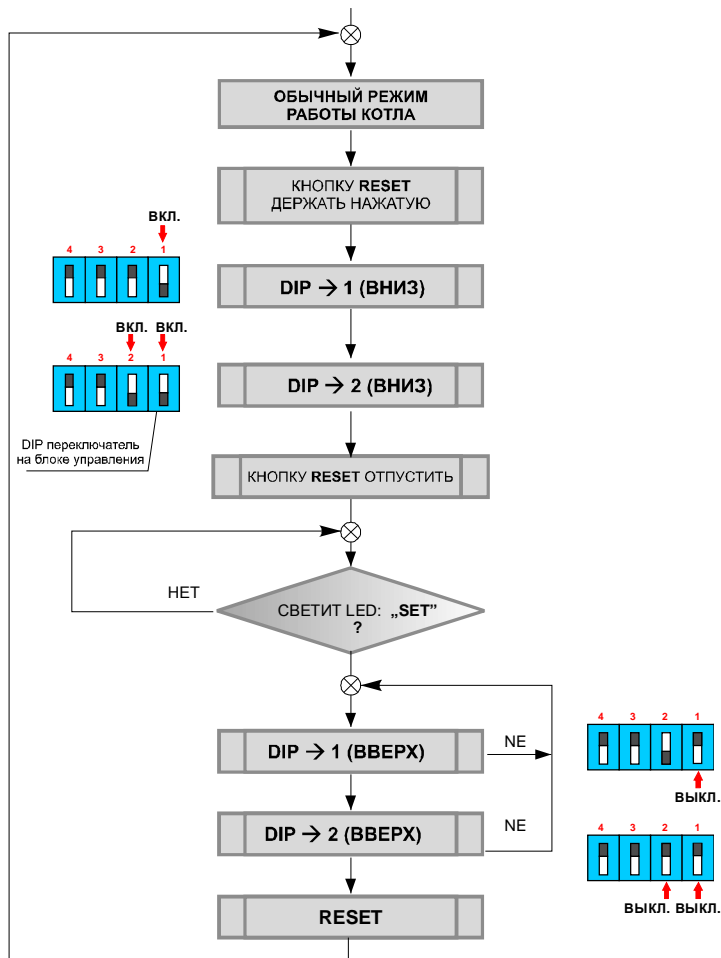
ОБЫЧНЫЙ РЕЖИМ РАБОТЫ КОТЛА

КНОПКУ **RESET** ДЕРЖАТЬ НАЖАТУЮ

ВКЛ.

4 3 2 1

DIP $\rightarrow$ 1 (ВНИЗ)

ВКЛ. ВКЛ.

4 3 2 1

DIP $\rightarrow$ 2 (ВНИЗ)

DIP переключатель на блоке управления

КНОПКУ **RESET** ОТПУСТИТЬ

НЕТ

СВЕТИТ LED: „SET" ?

DIP $\rightarrow$ 1 (ВВЕРХ)

NE

4 3 2 1

ВЫКЛ.

DIP $\rightarrow$ 2 (ВВЕРХ)

NE

4 3 2 1

ВЫКЛ. ВЫКЛ.

RESET